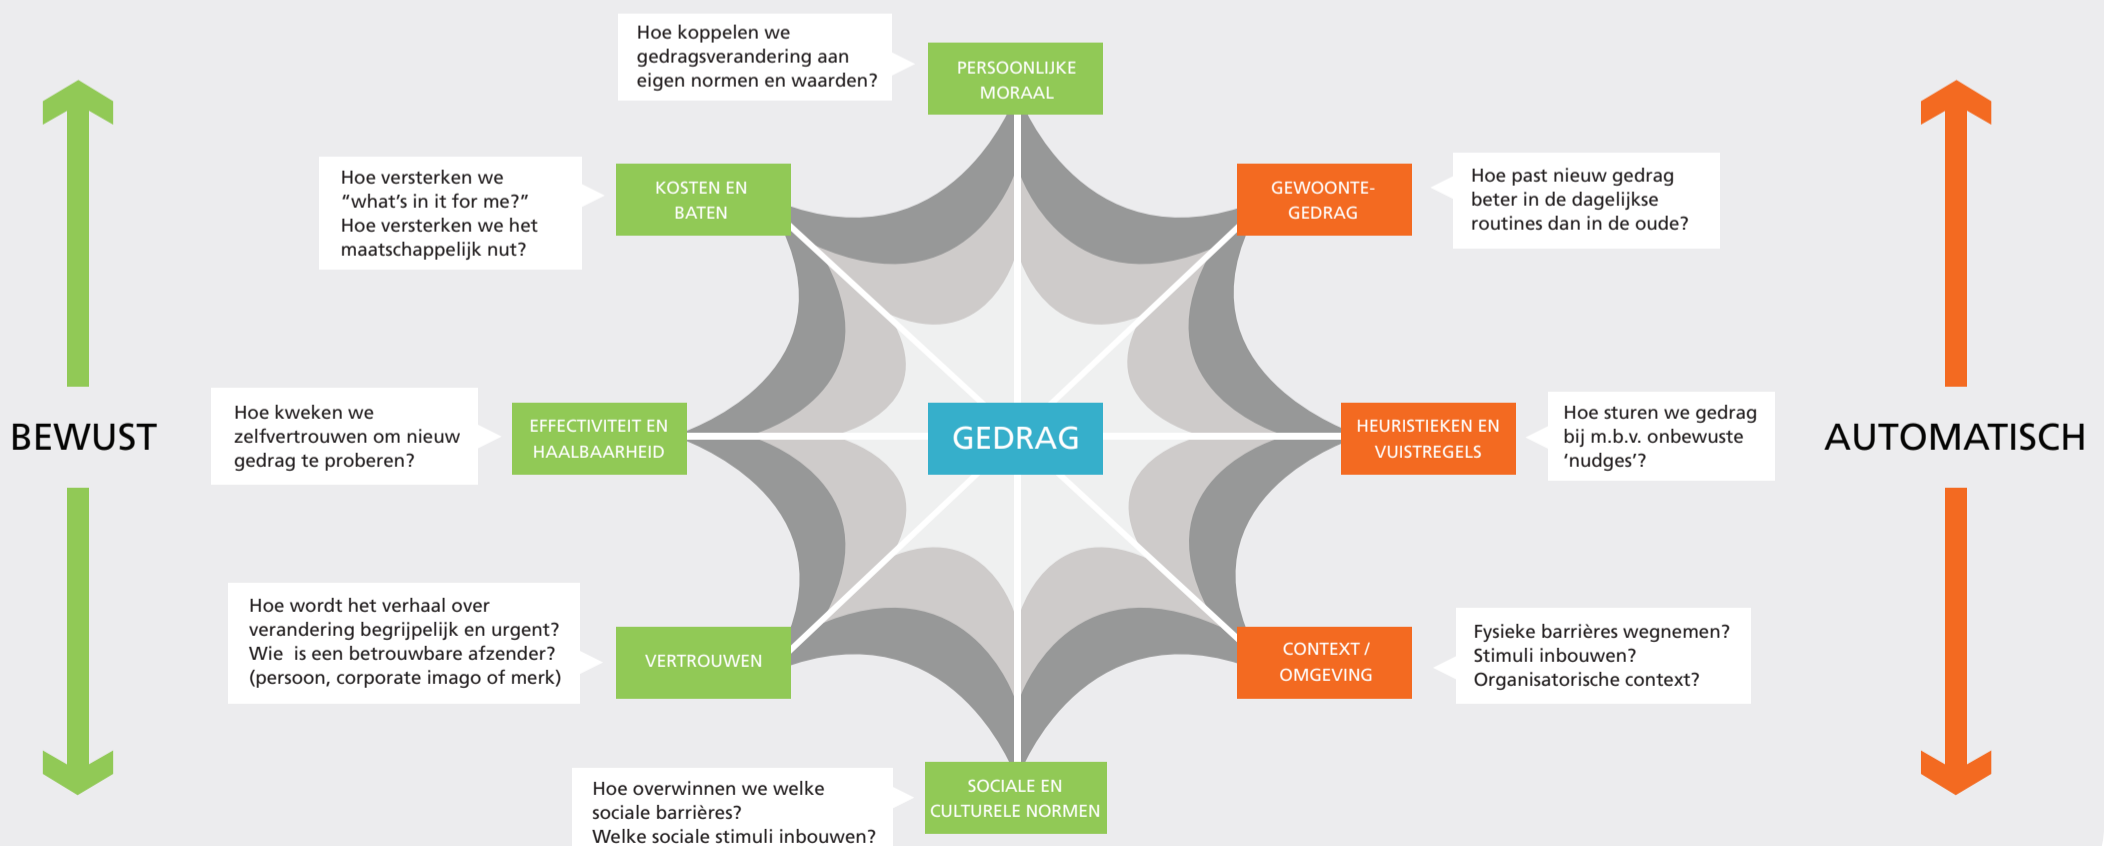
Hoe koppelen we gedragsverandering aan eigen normen en waarden?

PERSOONLIJKE MORAAL

Hoe versterken we "what's in it for me?" Hoe versterken we het maatschappelijk nut?

KOSTEN EN BATEN

GEWOONTE-GEDRAG

Hoe past nieuw gedrag beter in de dagelijkse routines dan in de oude?

BEWUST

Hoe kweken we zelfvertrouwen om nieuw gedrag te proberen?

EFFECTIVITEIT EN HAALBAARHEID

GEDRAG

HEURISTIEKEN EN VUISTREGELS

Hoe sturen we gedrag bij m.b.v. onbewuste 'nudges'?

AUTOMATISCH

Hoe wordt het verhaal over verandering begrijpelijk en urgent? Wie is een betrouwbare afzender? (persoon, corporate imago of merk)

VERTROUWEN

CONTEXT / OMGEVING

Fysieke barrières wegnemen? Stimuli inbouwen? Organisatorische context?

Hoe overwinnen we welke sociale barrières? Welke sociale stimuli inbouwen?

SOCIALE EN CULTURELE NORMEN